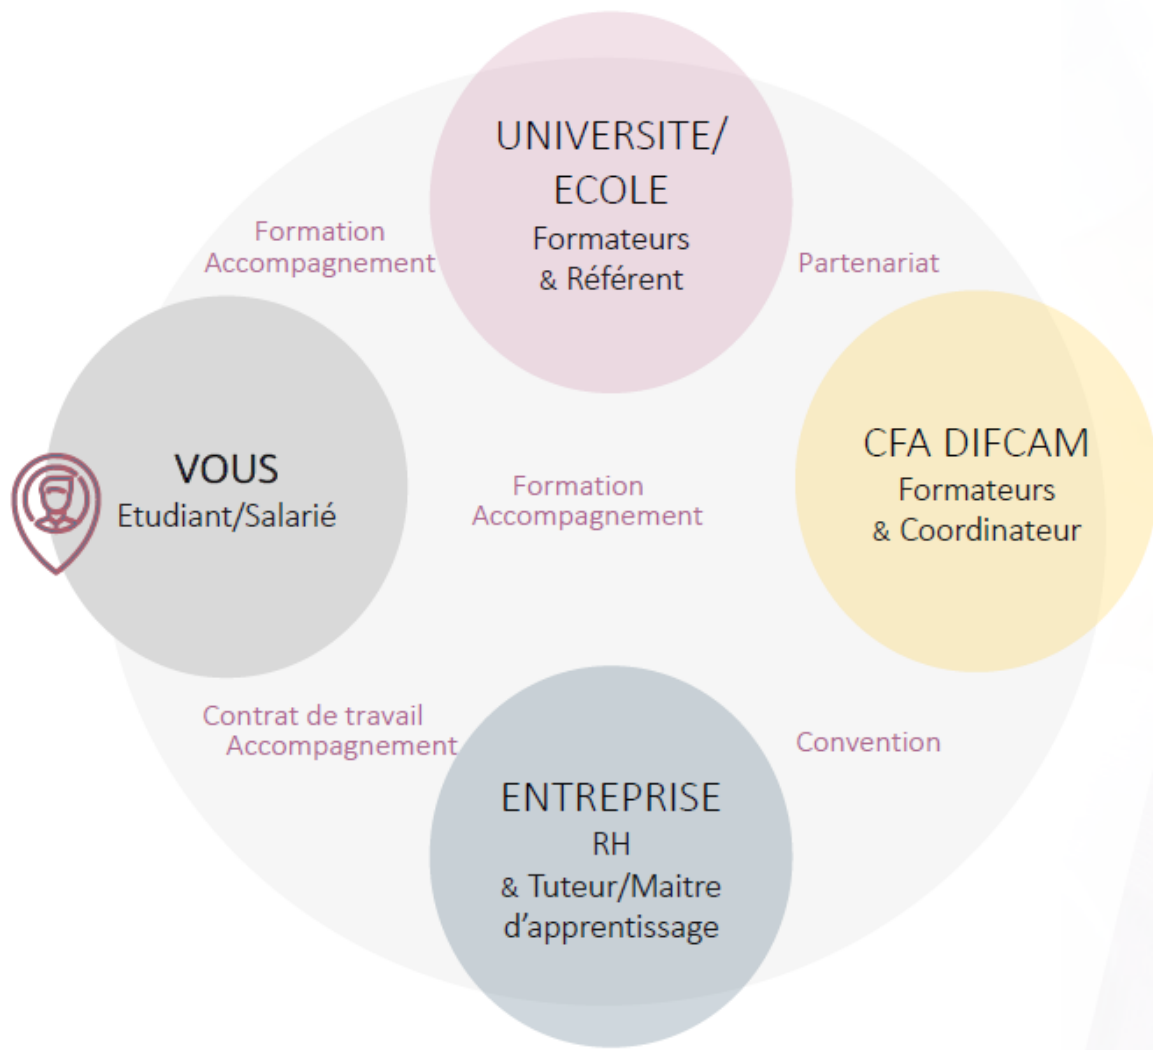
UNIVERSITE/
ECOLE
Formateurs
& Référent

Formation
Accompagnement

Partenariat

VOUS
Etudiant/Salarié

Formation
Accompagnement

CFA DIFCAM
Formateurs
& Coordinateur

Contrat de travail
Accompagnement

Convention

ENTREPRISE
RH
& Tuteur/Maitre d'apprentissage